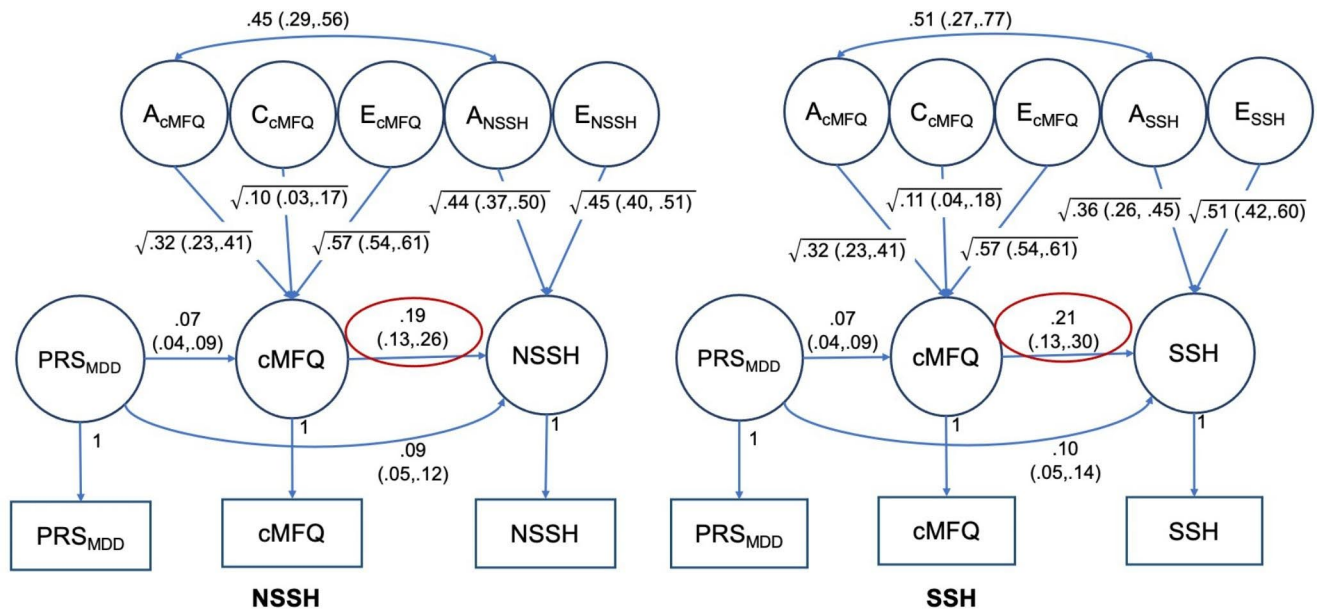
.45 (.29,.56)

$A_{cMFQ}$ $C_{cMFQ}$ $E_{cMFQ}$ $A_{NSSH}$ $E_{NSSH}$

$\sqrt{.10}$ (.03,.17)

$\sqrt{.44}$ (.37,.50)

$\sqrt{.45}$ (.40, .51)

$\sqrt{.32}$ (.23,.41)

$\sqrt{.57}$ (.54,.61)

$PRS_{MDD}$

.07 (.04,.09)

cMFQ

.19 (.13,.26)

NSSH

1

1

.09 (.05,.12)

1

$PRS_{MDD}$

cMFQ

NSSH

NSSH

.51 (.27,.77)

$A_{cMFQ}$ $C_{cMFQ}$ $E_{cMFQ}$ $A_{SSH}$ $E_{SSH}$

$\sqrt{.11}$ (.04,.18)

$\sqrt{.36}$ (.26, .45)

$\sqrt{.51}$ (.42,.60)

$\sqrt{.32}$ (.23,.41)

$\sqrt{.57}$ (.54,.61)

$PRS_{MDD}$

.07 (.04,.09)

cMFQ

.21 (.13,.30)

SSH

1

1

.10 (.05,.14)

1

$PRS_{MDD}$

cMFQ

SSH

SSH